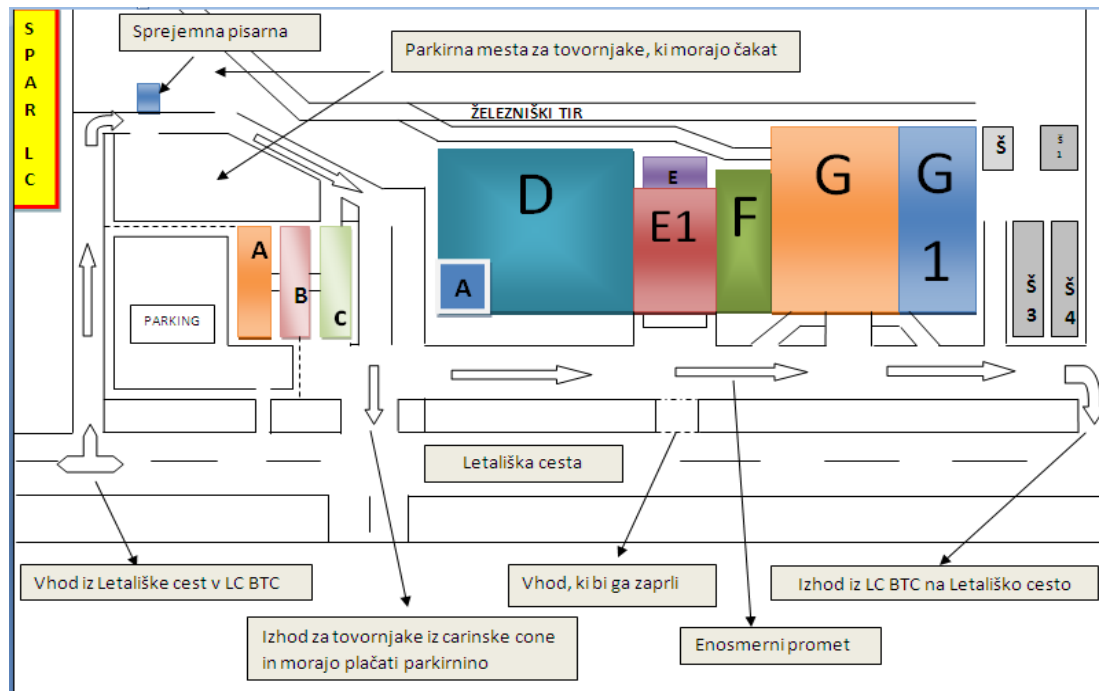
S P A R LC

Sprejemna pisarna

Parkirna mesta za tovornjake, ki morajo čakat

ŽELEZNIŠKI TIR

D

E

E1

F

G

G 1

Š

Š 1

A

B

C

PARKING

A

Š 3

Š 4

Letališka cesta

Vhod iz Letališke cest v LC BTC

Vhod, ki bi ga zaprli

Izhod iz LC BTC na Letališko cesto

Izhod za tovornjake iz carinske cone in morajo plačati parkirnino

Enosmerni promet